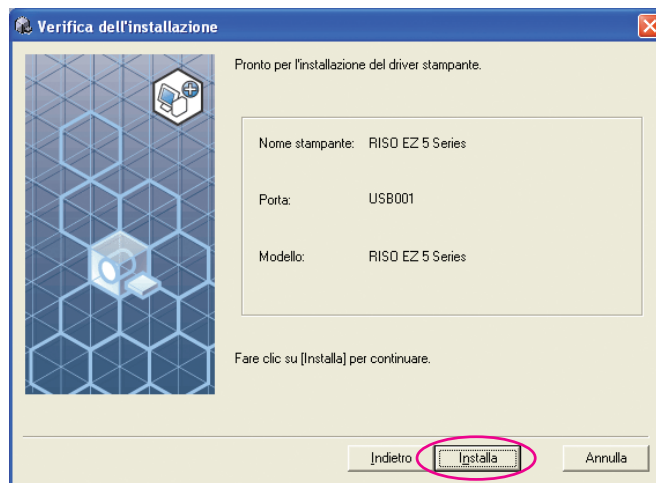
Verifica dell'installazione

Pronto per l'installazione del driver stampante.

| | |
|---|---|
| Nome stampante: | RISO EZ 5 Series |
| Porta: | USB001 |
| Modello: | RISO EZ 5 Series |

Fare clic su [Installa] per continuare.

Indietro Installa Annulla